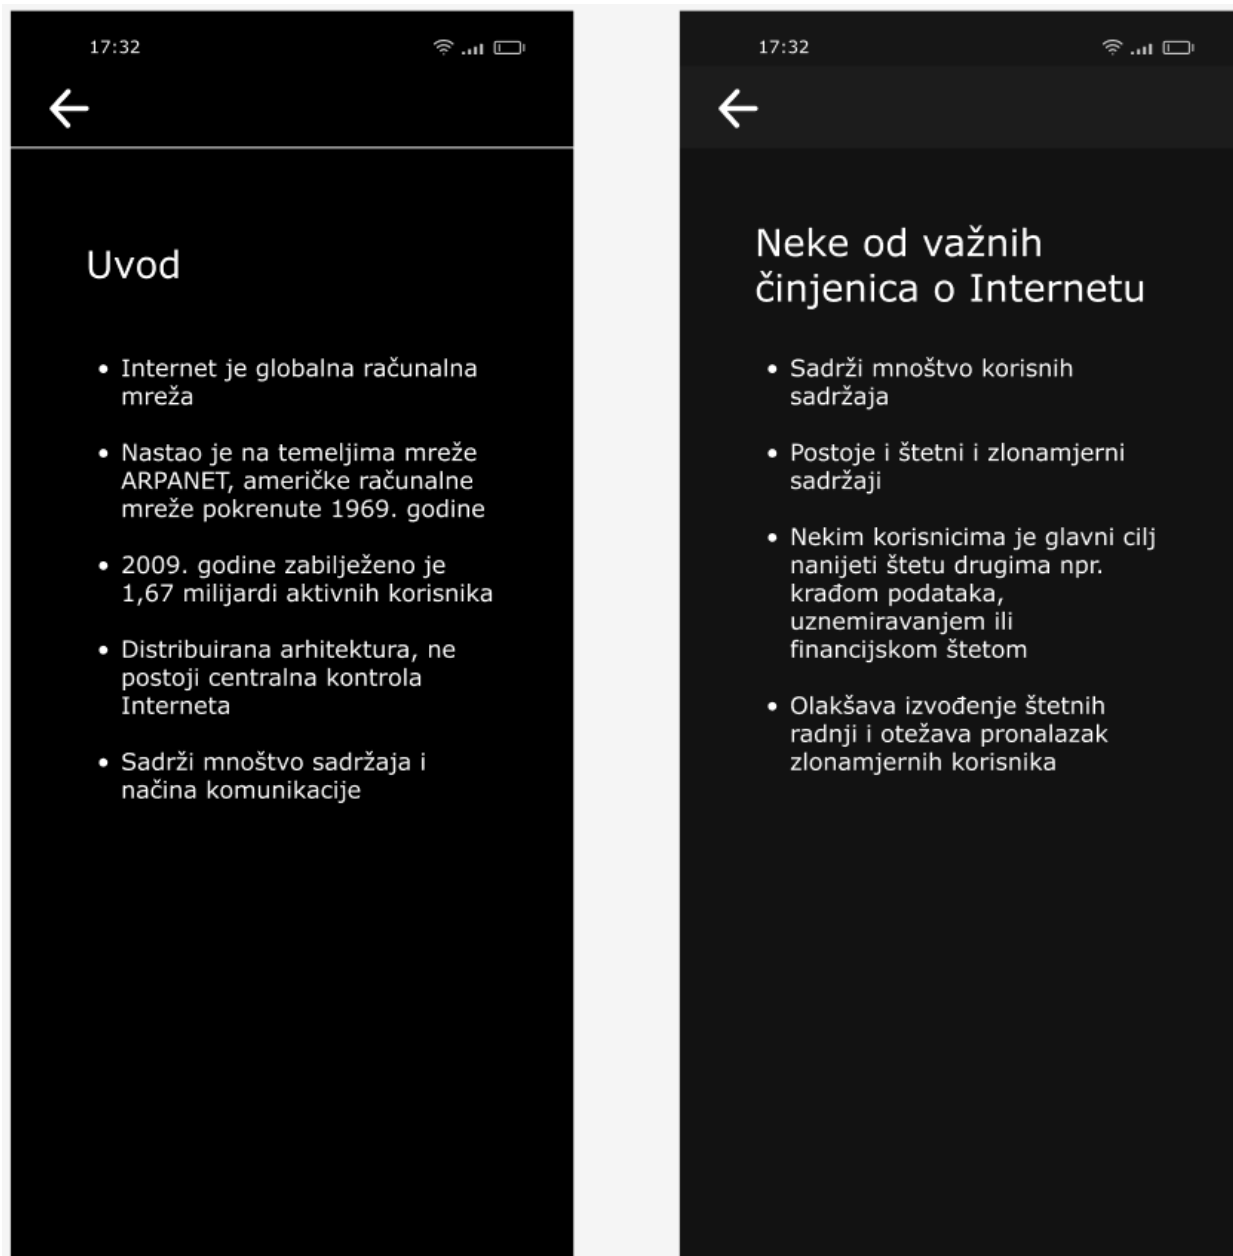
17:32

←

Uvod

• Internet je globalna računalna mreža

• Nastao je na temeljima mreže ARPANET, američke računalne mreže pokrenute 1969. godine

• 2009. godine zabilježeno je 1,67 milijardi aktivnih korisnika

• Distribuirana arhitektura, ne postoji centralna kontrola Interneta

• Sadrži mnoštvo sadržaja i načina komunikacije

17:32

←

Neke od važnih činjenica o Internetu

• Sadrži mnoštvo korisnih sadržaja

• Postoje i štetni i zlonamjerni sadržaji

• Nekim korisnicima je glavni cilj nanijeti štetu drugima npr. krađom podataka, uznemiravanjem ili financijskom štetom

• Olakšava izvođenje štetnih radnji i otežava pronalazak zlonamjernih korisnika